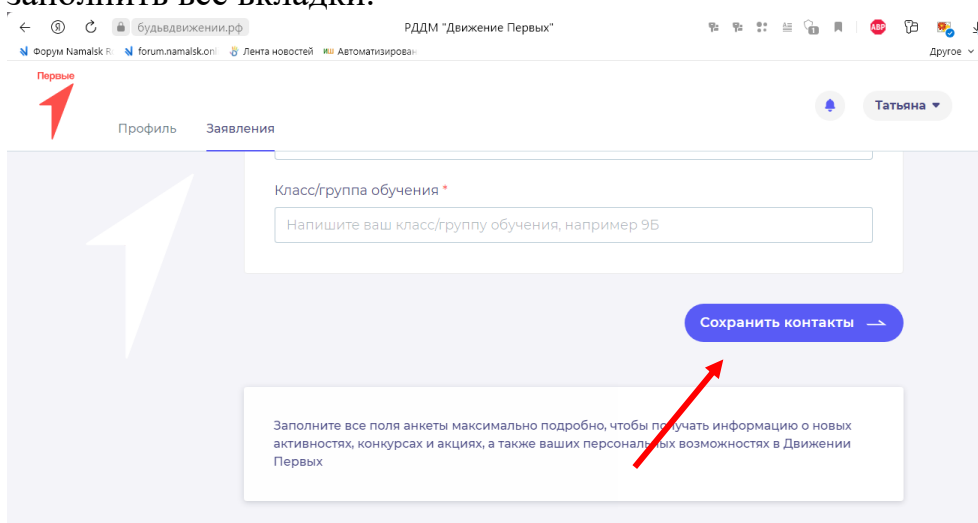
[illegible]

будьвдвижении.рф
РДДМ "Движение Первых"
Форум Namalsk R
forum.namalsk.onl
Лента новостей
Автоматизирован
Другое

Первые

Профиль
Заявления

Татьяна

Класс/группа обучения *

Напишите ваш класс/группу обучения, например 9Б

Сохранить контакты

Заполните все поля анкеты максимально подробно, чтобы получать информацию о новых активностях, конкурсах и акциях, а также ваших персональных возможностях в Движении Первых